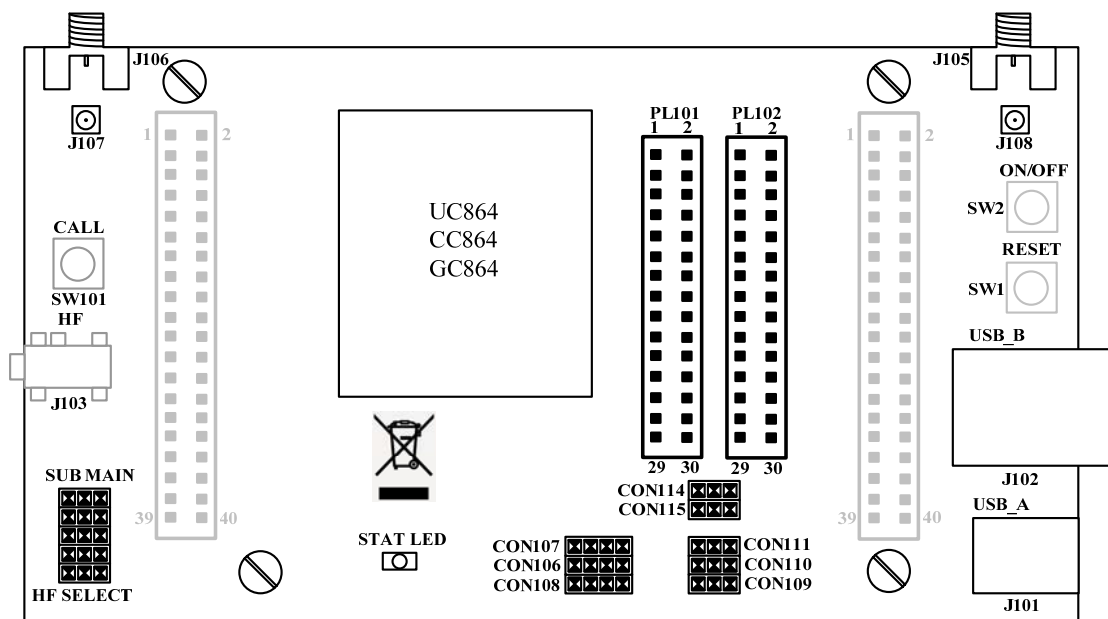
J106
J107
1 2
39 40
CALL
SW101
HF
J103
SUB MAIN
HF SELECT
UC864
CC864
GC864
STAT LED
PL101
1 2
29 30
PL102
1 2
29 30
CON114
CON115
CON107
CON106
CON108
CON111
CON110
CON109
1 2
39 40
J105
J108
ON/OFF
SW2
RESET
SW1
USB_B
J102
USB_A
J101